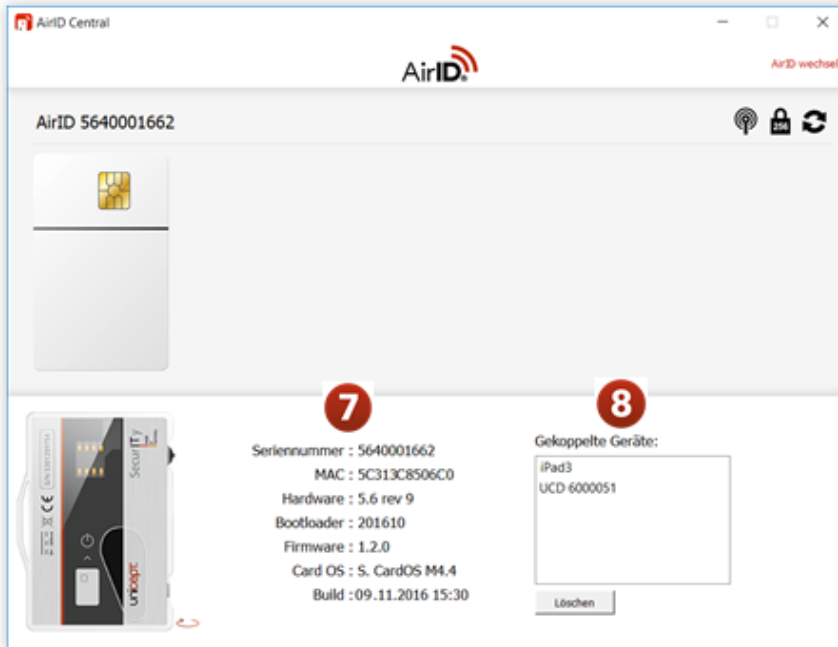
AirID Central

AirID

AirID wechsel

AirID 5640001662

256

7

8

SecurITy

unicept

Seriennummer : 5640001662
MAC : 5C313C8506C0
Hardware : 5.6 rev 9
Bootloader : 201610
Firmware : 1.2.0
Card OS : S. CardOS M4.4
Build : 09.11.2016 15:30

Gekoppelte Geräte:

iPad3
UCD 6000051

Löschen